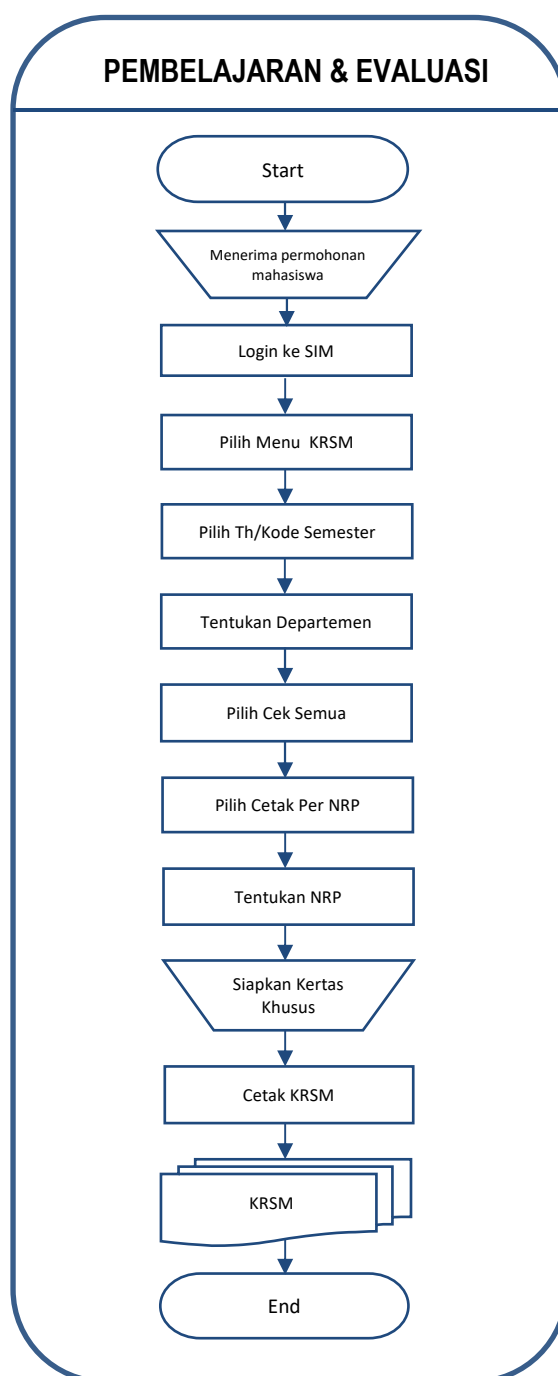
PEMBELAJARAN & EVALUASI

Start

Menerima permohonan mahasiswa

Login ke SIM

Pilih Menu KRSM

Pilih Th/Kode Semester

Tentukan Departemen

Pilih Cek Semua

Pilih Cetak Per NRP

Tentukan NRP

Siapkan Kertas Khusus

Cetak KRSM

KRSM

End